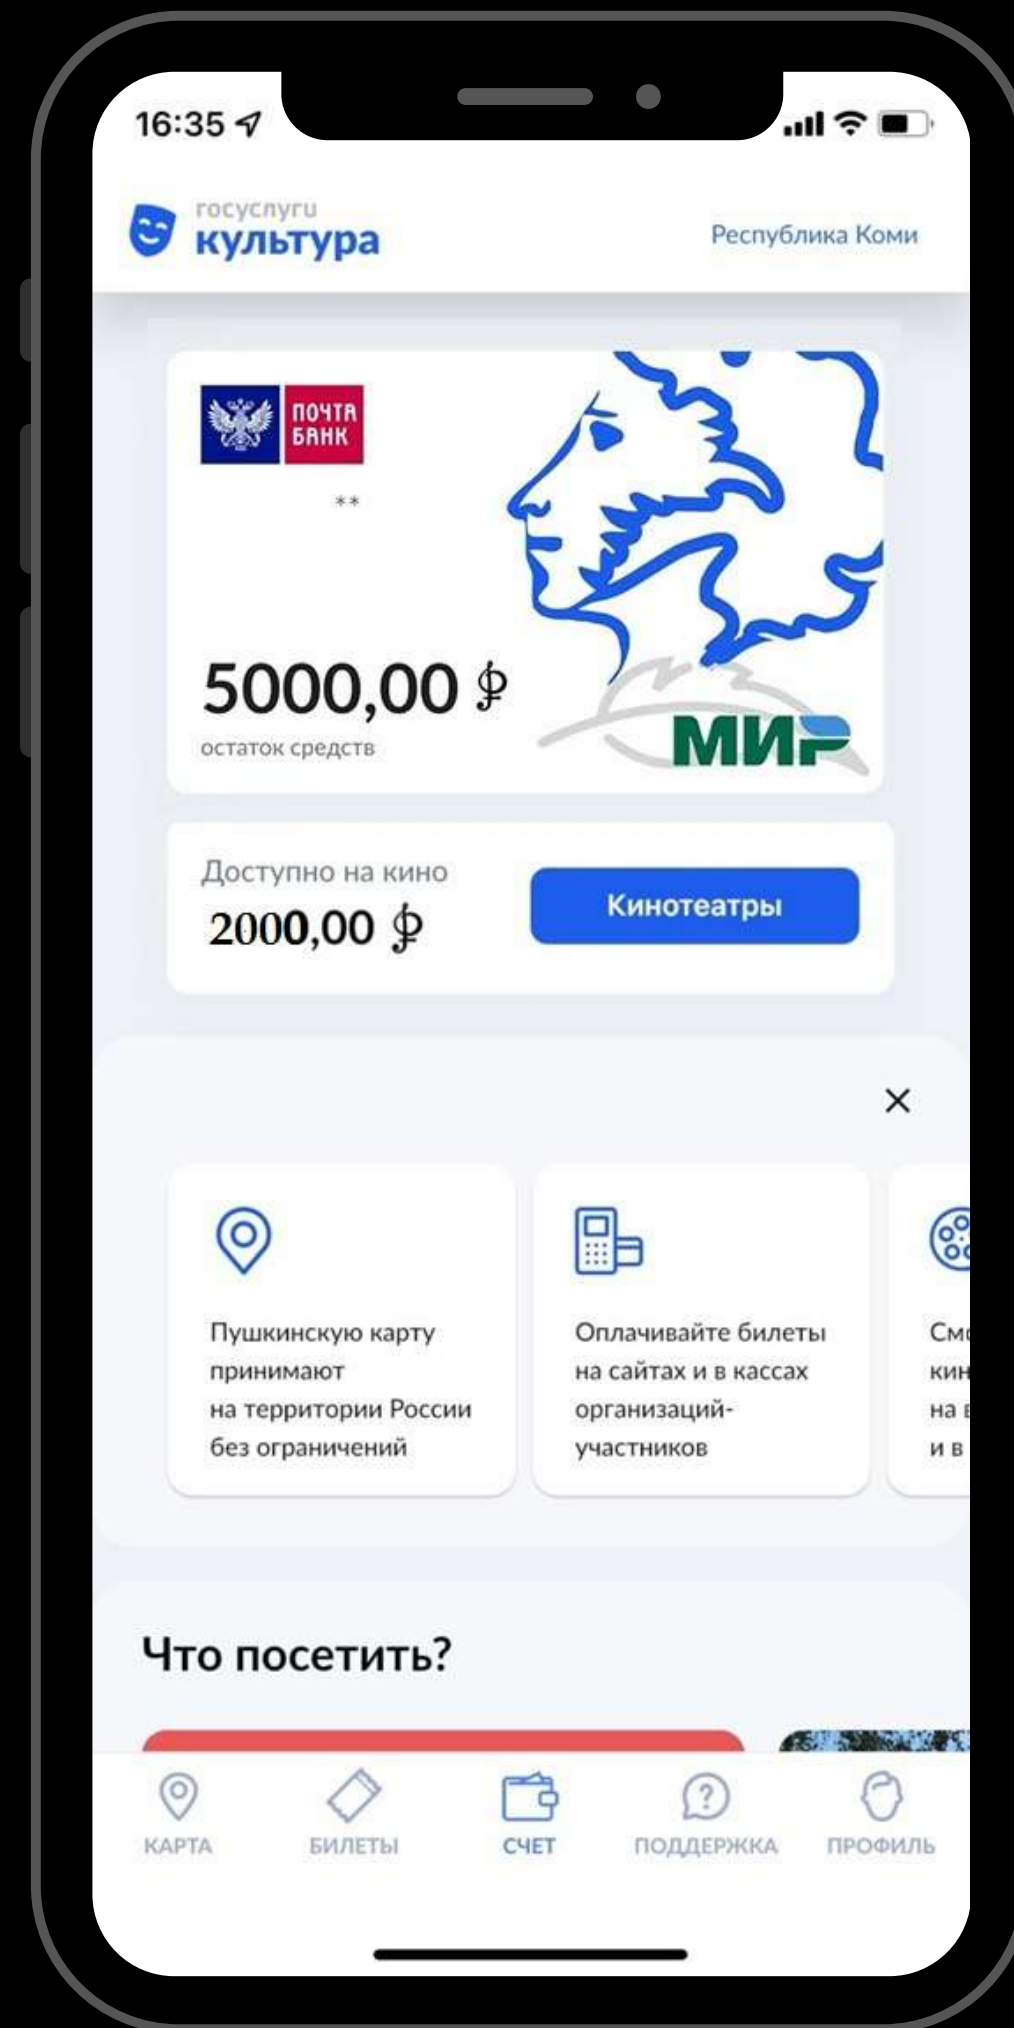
16:35

госуслуги
культура

Республика Коми

ПОЧТА
БАНК

**

5000,00 ₽
остаток средств

МИР

Доступно на кино
2000,00 ₽

Кинотеатры

×

Пушкинскую карту принимают на территории России без ограничений

Оплачивайте билеты на сайтах и в кассах организаций-участников

См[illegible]
кин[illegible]
на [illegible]
и в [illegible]

Что посетить?

КАРТА
БИЛЕТЫ
СЧЕТ
ПОДДЕРЖКА
ПРОФИЛЬ